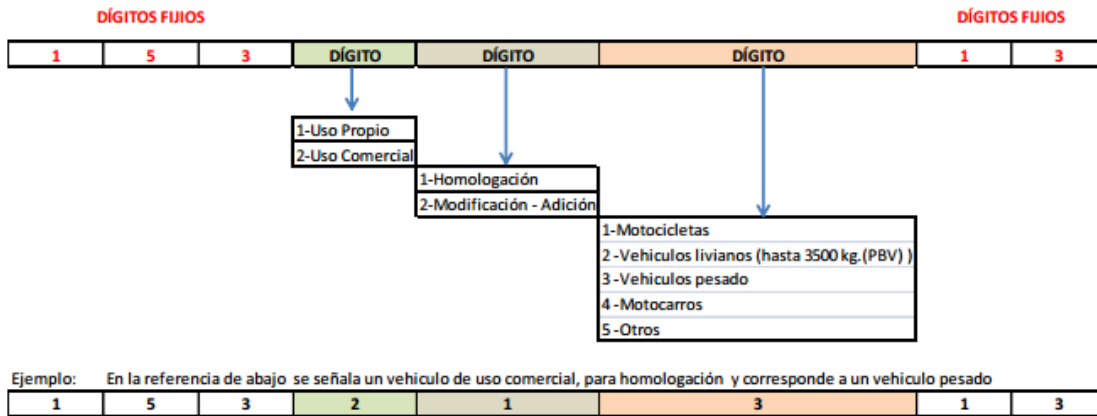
DÍGITOS FIJIOS

DÍGITOS FIJIOS

| 1 | 5 | 3 | DÍGITO | DÍGITO | DÍGITO | 1 | 3 |
|---|---|---|---|---|---|---|---|

1-Uso Propio
2-Uso Comercial

1-Homologación
2-Modificación - Adición

1-Motocicletas
2 -Vehiculos livianos (hasta 3500 kg.(PBV) )
3 -Vehiculos pesado
4 -Motocarros
5 -Otros

Ejemplo: En la referencia de abajo se señala un vehiculo de uso comercial, para homologación y corresponde a un vehiculo pesado

| 1 | 5 | 3 | 2 | 1 | 3 | 1 | 3 |
|---|---|---|---|---|---|---|---|